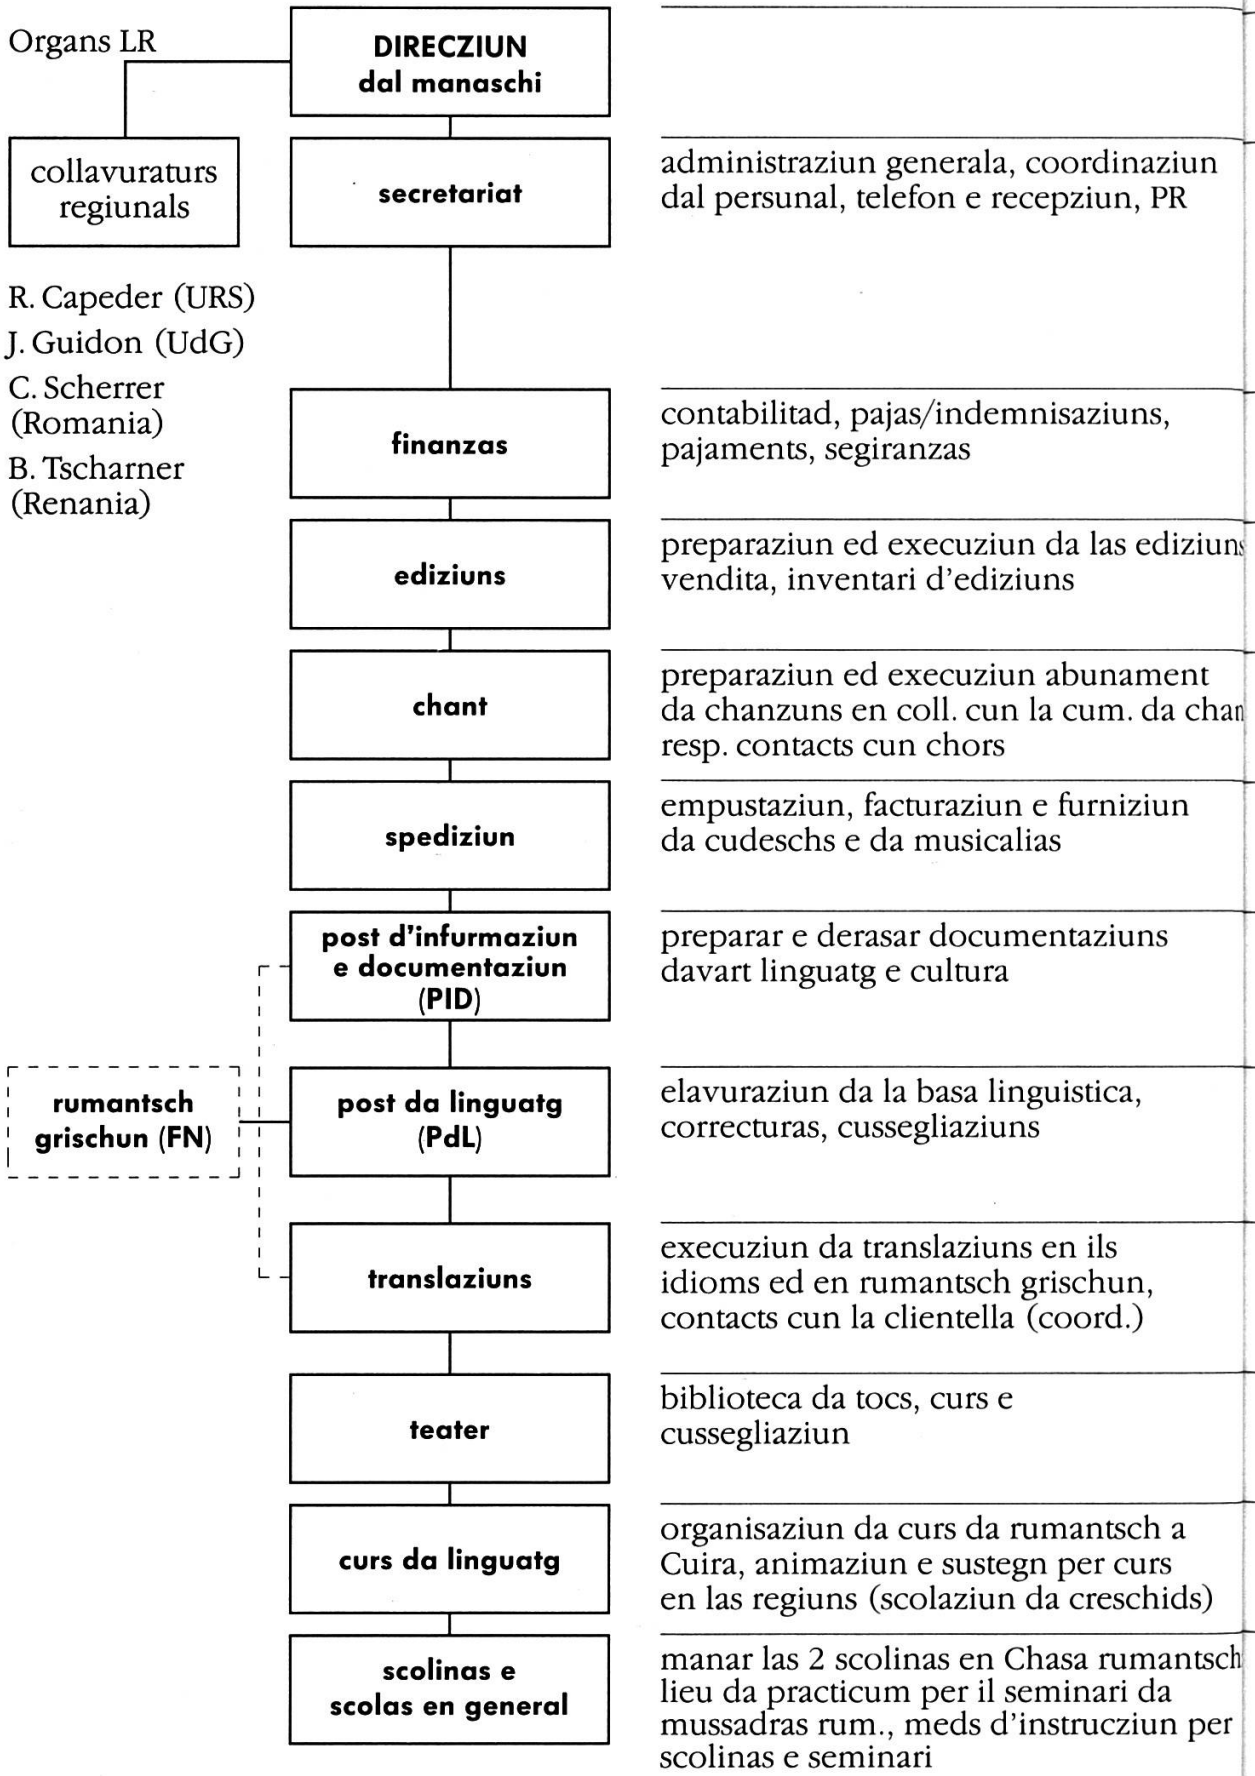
Organs LR

DIRECZIUN dal manaschi

collavuraturs regiunals

R. Capeder (URS)
J. Guidon (UdG)
C. Scherrer (Romania)
B. Tscharner (Renania)

secretariat

administraziun generala, coordinaziun dal persunal, telefon e recepziun, PR

finanzas

contabilitad, pajas/indemnisaziuns, pajaments, segiranzas

ediziuns

preparaziun ed execuziun da las ediziun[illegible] vendita, inventari d'ediziuns

chant

preparaziun ed execuziun abunament da chanzuns en coll. cun la cum. da cha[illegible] resp. contacts cun chors

spediziun

empustaziun, facturaziun e furniziun da cudeschs e da musicalias

post d'infurmaziun e documentaziun (PID)

preparar e derasar documentaziuns davart linguatg e cultura

rumantsch grischun (FN)

post da linguatg (PdL)

elavuraziun da la basa linguistica, correcturas, cussegliaziuns

translaziuns

execuziun da translaziuns en ils idioms ed en rumantsch grischun, contacts cun la clientella (coord.)

teater

biblioteca da tocs, curs e cussegliaziun

curs da linguatg

organisaziun da curs da rumantsch a Cuira, animaziun e sustegn per curs en las regiuns (scolaziun da creschids)

scolinas e scolas en general

manar las 2 scolinas en Chasa rumantsch lieu da practicum per il seminari da mussadras rum., meds d'instrucziun per scolinas e seminari